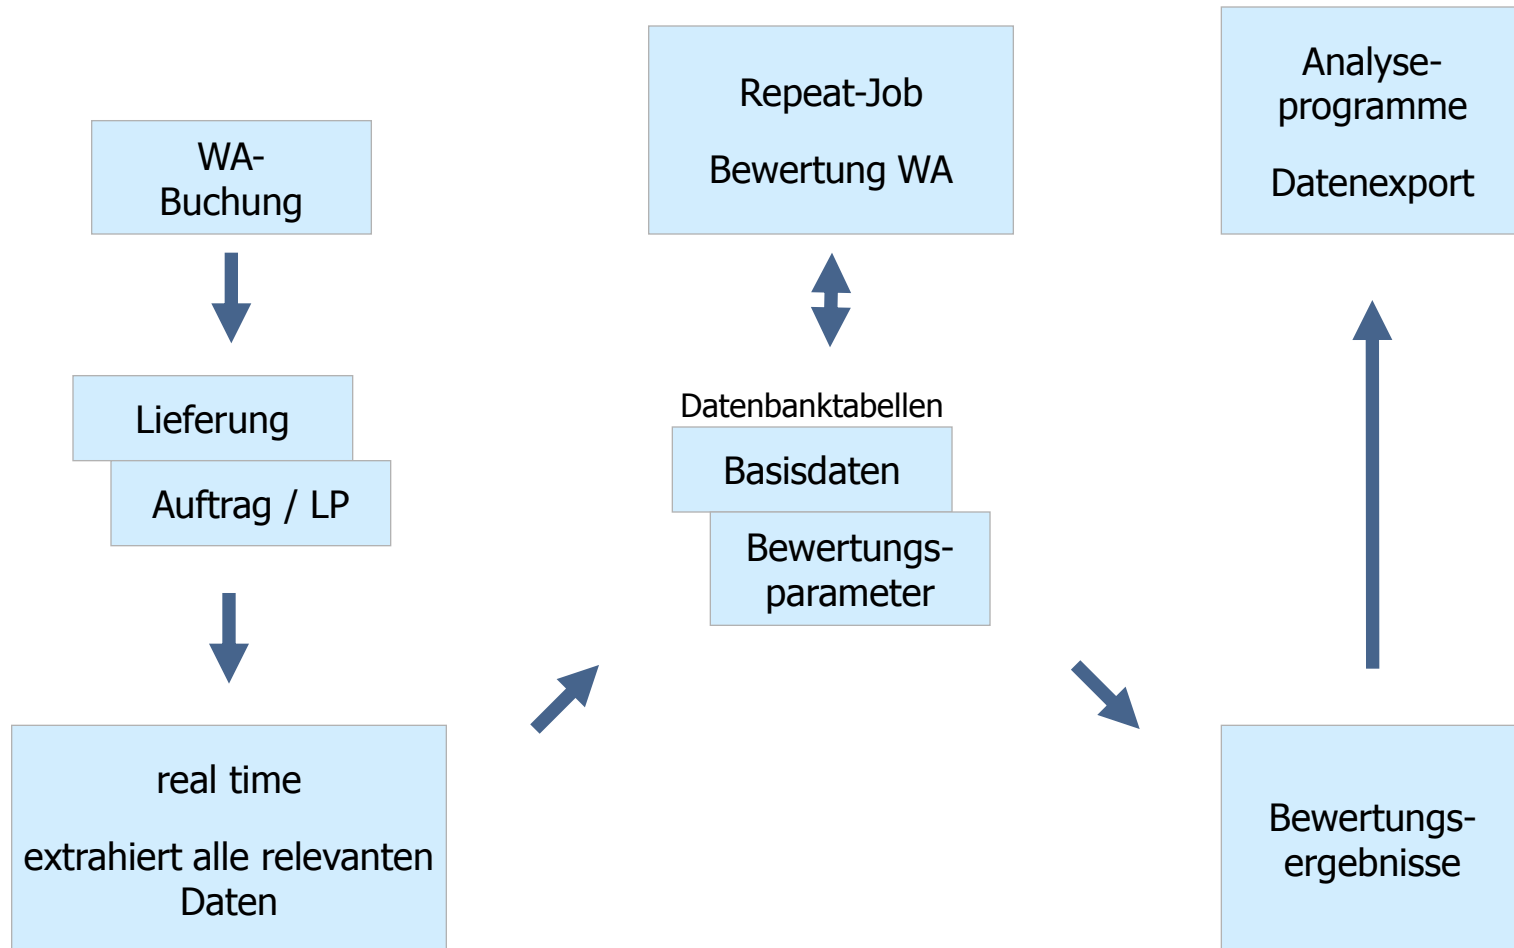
WA-Buchung

Lieferung

Auftrag / LP

real time

extrahiert alle relevanten Daten

Repeat-Job

Bewertung WA

Datenbanktabellen

Basisdaten

Bewertungsparameter

Analyseprogramme

Datenexport

Bewertungsergebnisse